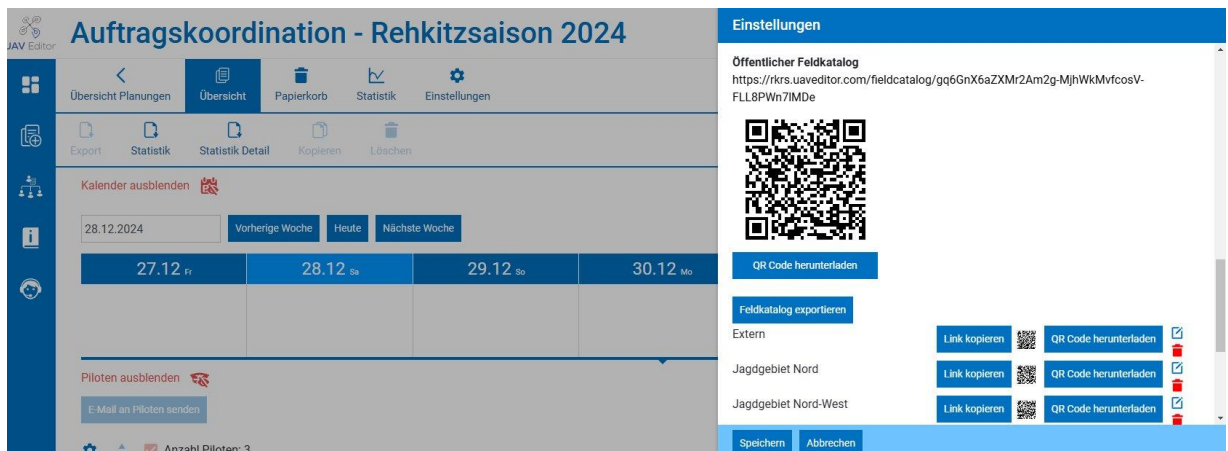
UAV Editor

Auftragskoordination - Rehkitzsaison 2024

Übersicht Planungen
Übersicht
Papierkorb
Statistik
Einstellungen

Export
Statistik
Statistik Detail
Kopieren
Löschen

Kalender ausblenden

28.12.2024
Vorherige Woche
Heute
Nächste Woche

| 27.12 Fr | 28.12 Sa | 29.12 So | 30.12 Mo |
|---|---|---|---|

Piloten ausblenden

E-Mail an Piloten senden

Anzahl Piloten: 3

Einstellungen

Öffentlicher Feldkatalog
https://rkrs.uaveditor.com/fieldcatalog/gq6GnX6aZXMr2Am2g-MjhWkMvfcosV-FLL8PWn7IMDe

QR Code herunterladen

Feldkatalog exportieren

Extern
Link kopieren
QR Code herunterladen

Jagdgebiet Nord
Link kopieren
QR Code herunterladen

Jagdgebiet Nord-West
Link kopieren
QR Code herunterladen

Speichern
Abbrechen